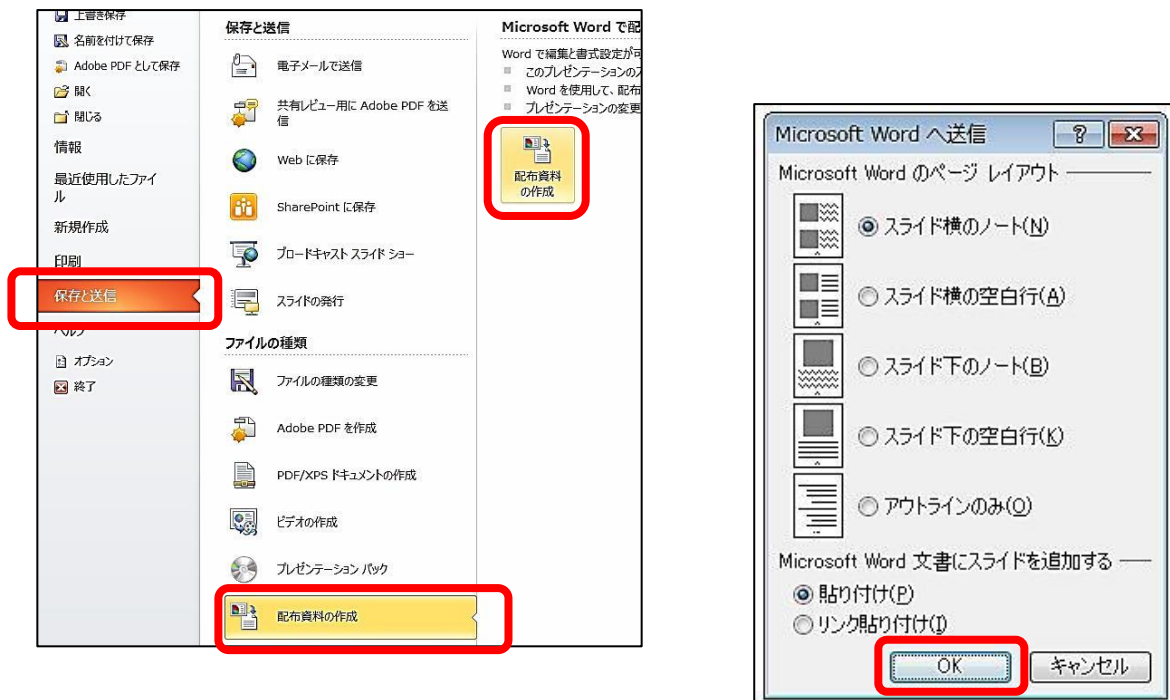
上書き保存
名前を付けて保存
Adobe PDF として保存
開く
閉じる
情報
最近使用したファイル
新規作成
印刷
保存と送信
ヘルプ
オプション
終了

保存と送信
電子メールで送信
共有レビュー用に Adobe PDF を送信
Web に保存
SharePoint に保存
ブロードキャスト スライド ショー
スライドの発行
ファイルの種類
ファイルの種類の変更
Adobe PDF を作成
PDF/XPS ドキュメントの作成
ビデオの作成
プレゼンテーション パック
配布資料の作成

Microsoft Word で配
Word で編集と書式設定が可
このプレゼンテーションのス
Word を使用して、配布
プレゼンテーションの変更
配布資料の作成

Microsoft Word へ送信
Microsoft Word のページ レイアウト
スライド横のノート(N)
スライド横の空白行(A)
スライド下のノート(B)
スライド下の空白行(K)
アウトラインのみ(O)
Microsoft Word 文書にスライドを追加する
貼り付け(P)
リンク貼り付け(I)
OK
キャンセル